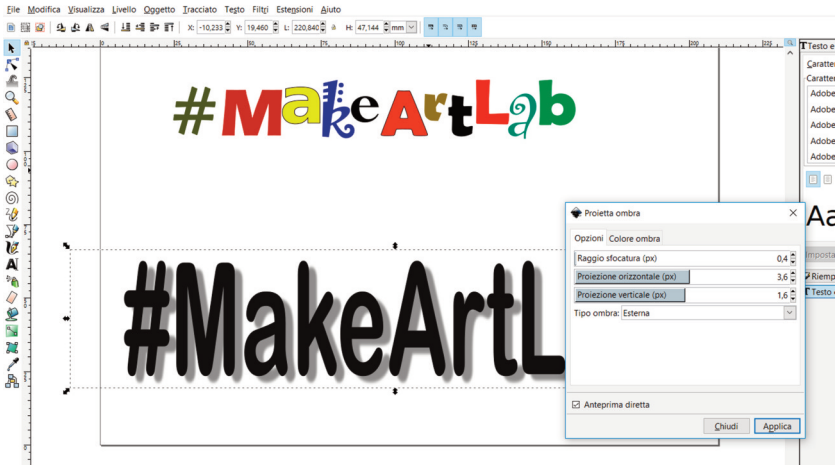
File Modifica Visualizza Livello Oggetto Tracciato Testo Filtri Estensioni Aiuto

X: -10,233 Y: 19,460 L: 220,840 A H: 47,144 mm

Testo e
Caratte
Caratte
Adobe
Adobe
Adobe
Adobe
Adobe

Aa
Imposta
Riemp
Testo

#MakeArtLab

#MakeArtL

Proietta ombra

Opzioni Colore ombra

Raggio sfocatura (px) 0,4
Proiezione orizzontale (px) 3,6
Proiezione verticale (px) 1,6
Tipo ombra: Esterna

Anteprima diretta

Chiudi Applica